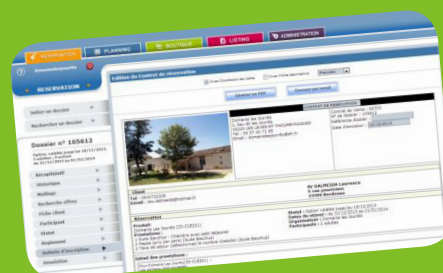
RESERVATION
PLANNING
BOUTIQUE
LISTING
ADMINISTRATION

Administration

RESERVATION

Saisir un dossier
Rechercher un dossier

Dossier n° 105612

Récapitulatif
Historique
Mailings
Recherche offres
Fiche client
Participant
Statut
Règlement
Contrat de réservation

Edition du Contrat de réservation

Avec Conditions de vente
Avec Fiche descriptive
Français

Générer en PDF
Envoyer par email

CONTRAT DE RESERVATION

Domaine les Ourdis

Client

Réservation

Produit :
Domaine Les Ourdis

Détail des prestations

Mr GALMICHE Laurence

Statut :
Date de séjour :
Organisateur :
Participants :